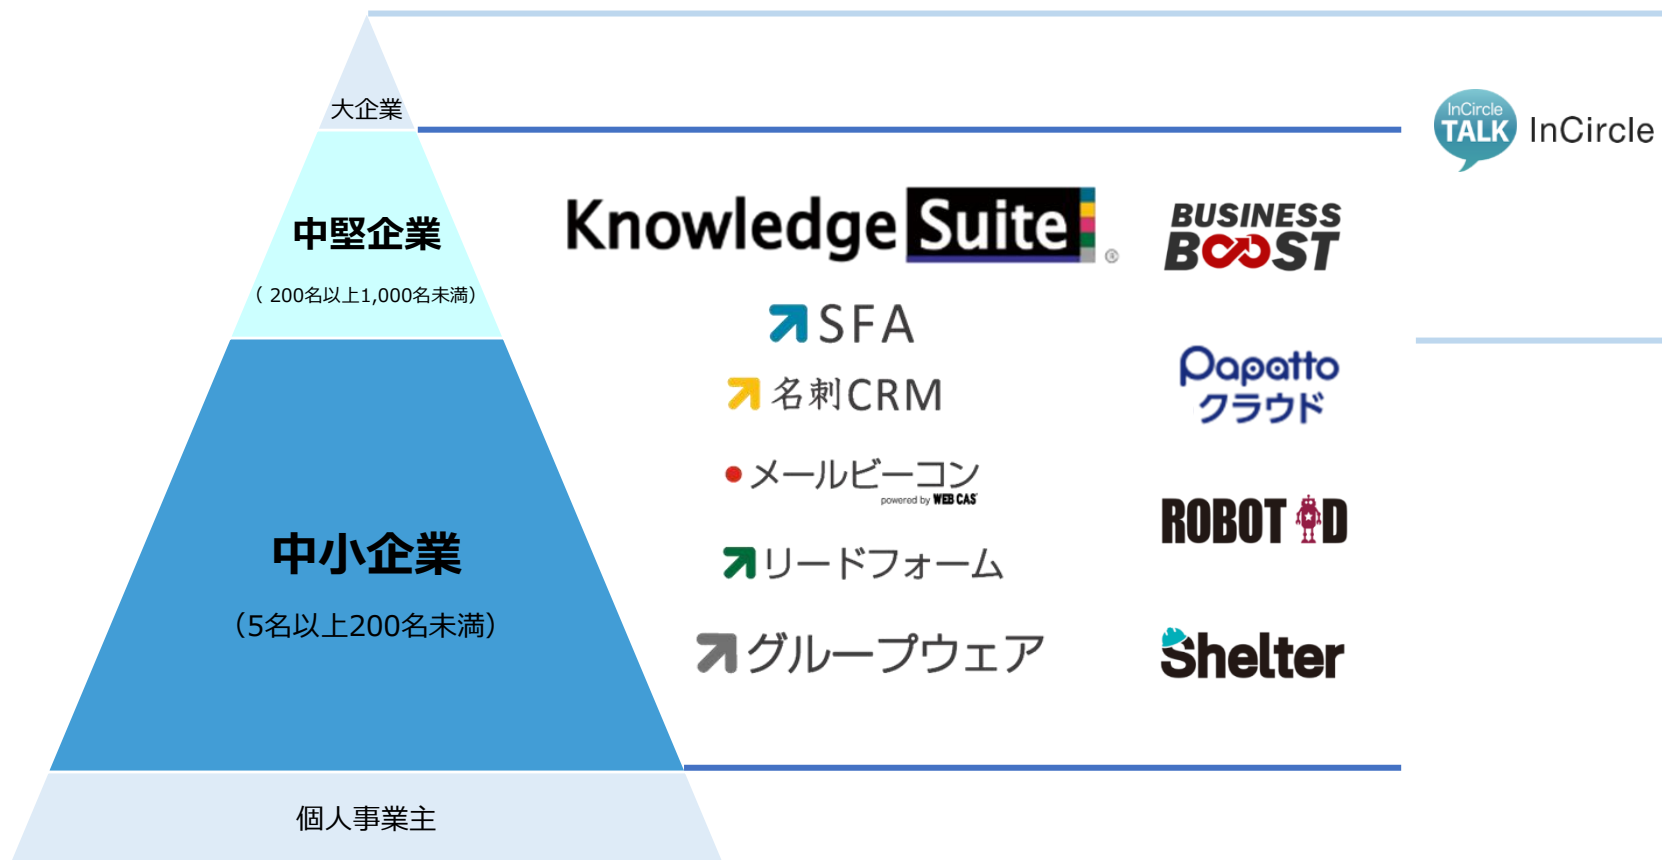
大企業

InCircle TALK InCircle

中堅企業

（200名以上1,000名未満）

Knowledge Suite

BUSINESS BOOST

SFA

名刺CRM

Papatto クラウド

メールビーコン
powered by WEB CAS

ROBOT ID

中小企業

（5名以上200名未満）

リードフォーム

グループウェア

Shelter

個人事業主